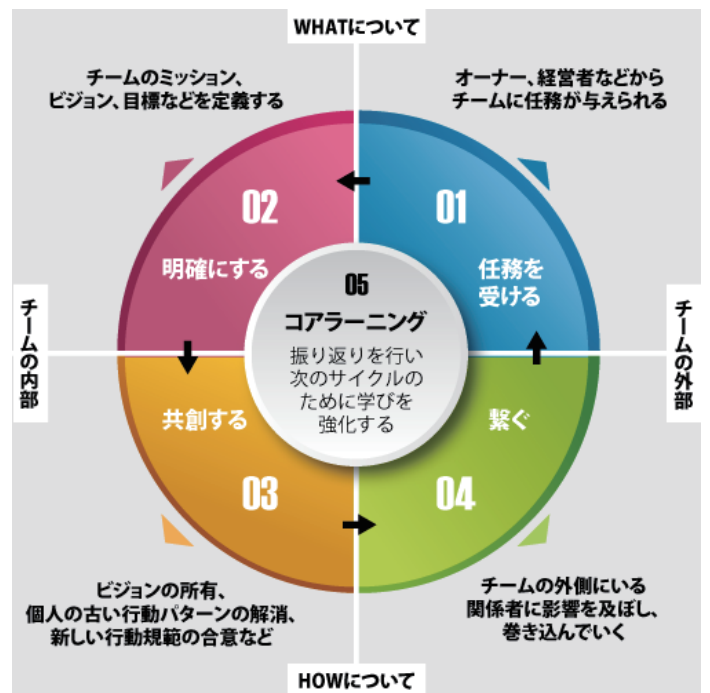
WHATについて

チームのミッション、ビジョン、目標などを定義する

オーナー、経営者などからチームに任務が与えられる

02
明確にする

01
任務を受ける

05
コアラーニング
振り返りを行い次のサイクルのために学びを強化する

チームの内部

チームの外部

共創する
03

繋ぐ
04

ビジョンの所有、個人の古い行動パターンの解消、新しい行動規範の合意など

チームの外側にいる関係者に影響を及ぼし、巻き込んでいく

HOWについて